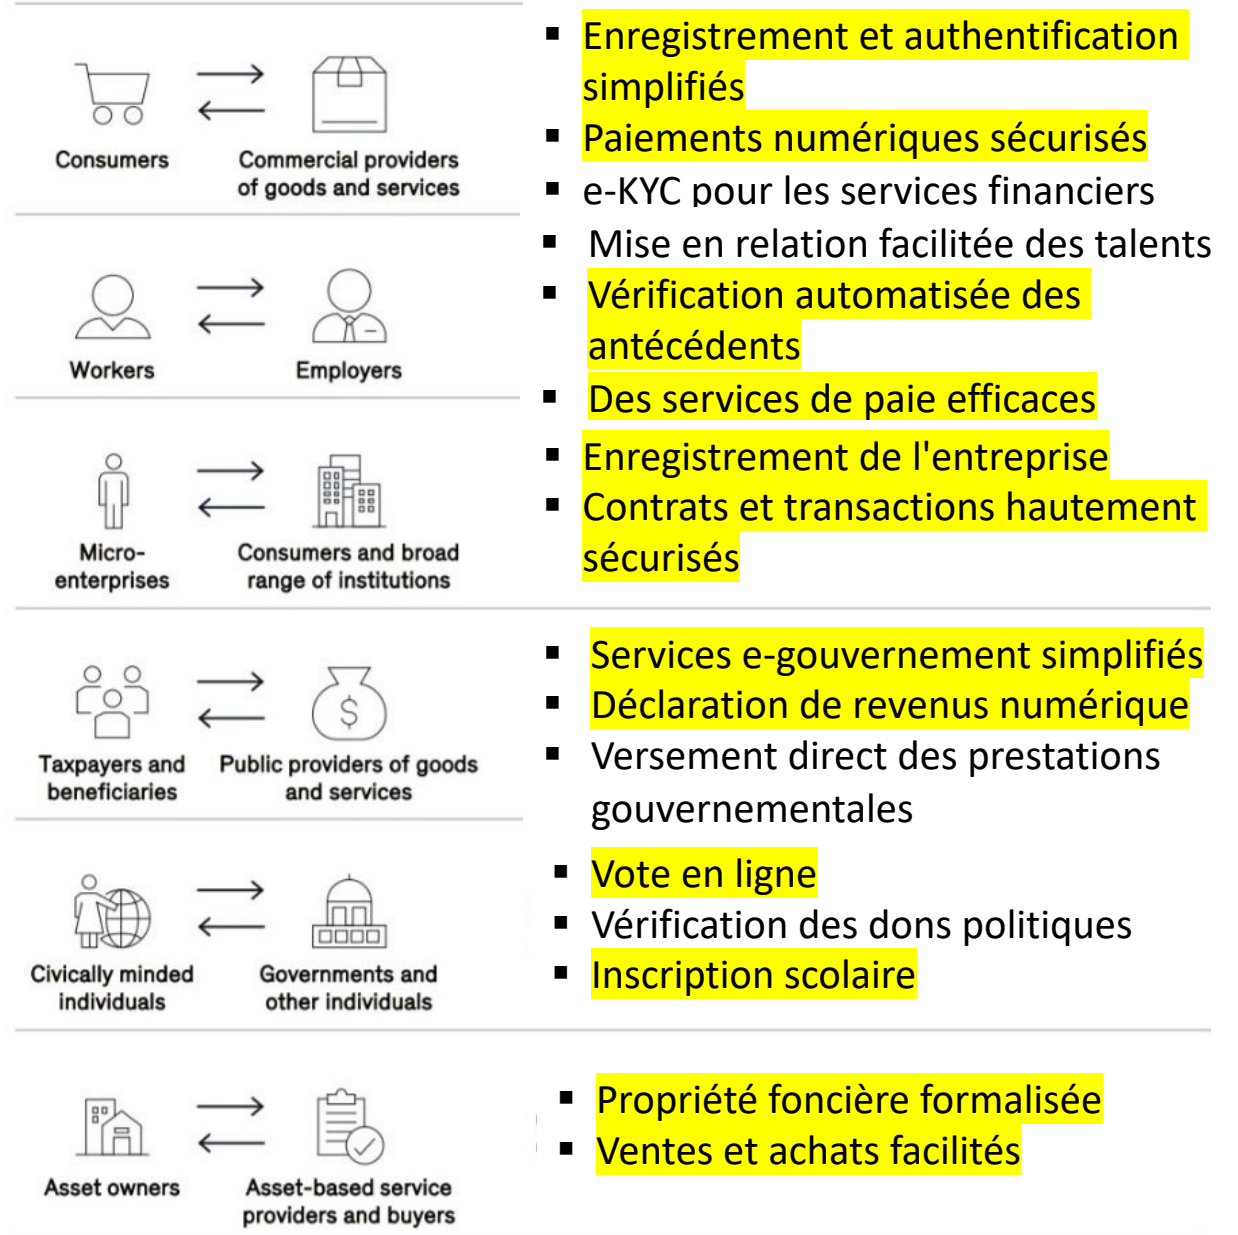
Consumers

Commercial providers of goods and services

- Enregistrement et authentification simplifiés
- Paiements numériques sécurisés
- e-KYC pour les services financiers

Workers

Employers

- Mise en relation facilitée des talents
- Vérification automatisée des antécédents
- Des services de paie efficaces

Micro-enterprises

Consumers and broad range of institutions

- Enregistrement de l'entreprise
- Contrats et transactions hautement sécurisés

Taxpayers and beneficiaries

Public providers of goods and services

- Services e-gouvernement simplifiés
- Déclaration de revenus numérique
- Versement direct des prestations gouvernementales

Civically minded individuals

Governments and other individuals

- Vote en ligne
- Vérification des dons politiques
- Inscription scolaire

Asset owners

Asset-based service providers and buyers

- Propriété foncière formalisée
- Ventes et achats facilités